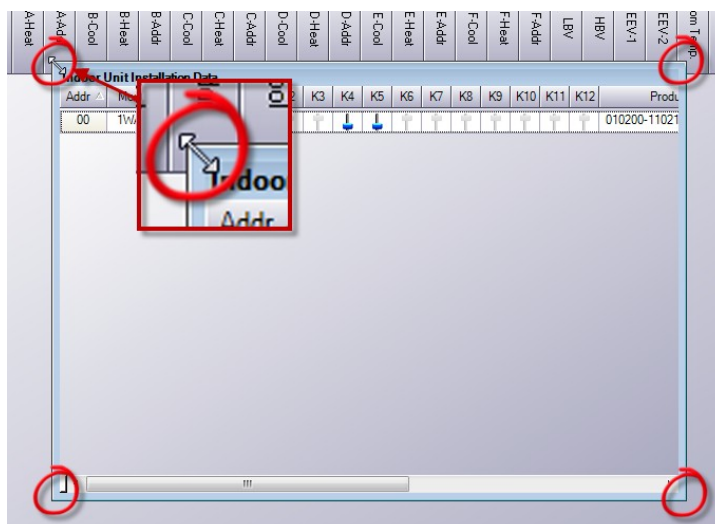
A-Heat A-Addr B-Cool B-Heat B-Addr C-Cool C-Heat C-Addr D-Cool D-Heat D-Addr E-Cool E-Heat E-Addr F-Cool F-Heat F-Addr LBV HBV EEV-1 EEV-2 om Temp.

Indoor Unit Installation Data

Indoo
Addr

| Addr | Mo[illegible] | | | | K3 | K4 | K5 | K6 | K7 | K8 | K9 | K10 | K11 | K12 | Produ |
|---|---|---|---|---|---|---|---|---|---|---|---|---|---|---|---|
| 00 | 1WA | | | | | | | | | | | | | | 010200-11021 |

III